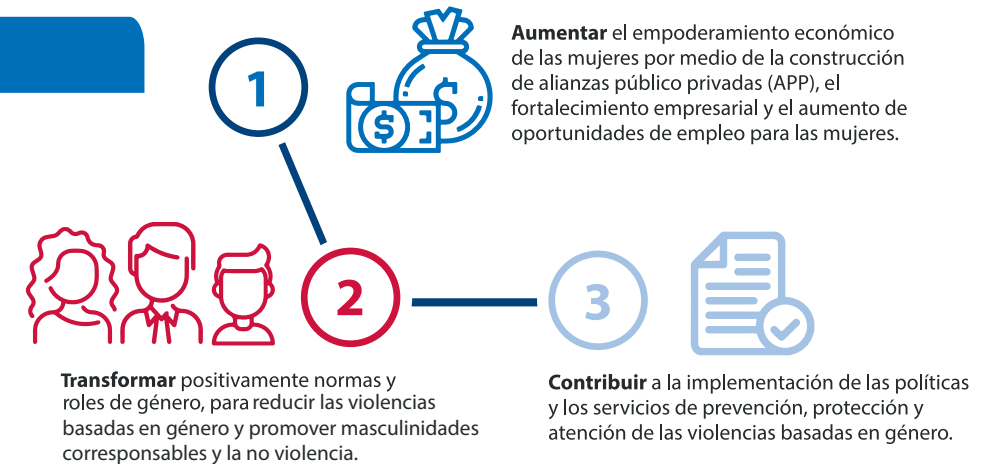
1

**Aumentar** el empoderamiento económico de las mujeres por medio de la construcción de alianzas público privadas (APP), el fortalecimiento empresarial y el aumento de oportunidades de empleo para las mujeres.

2

**Transformar** positivamente normas y roles de género, para reducir las violencias basadas en género y promover masculinidades corresponsables y la no violencia.

3

**Contribuir** a la implementación de las políticas y los servicios de prevención, protección y atención de las violencias basadas en género.